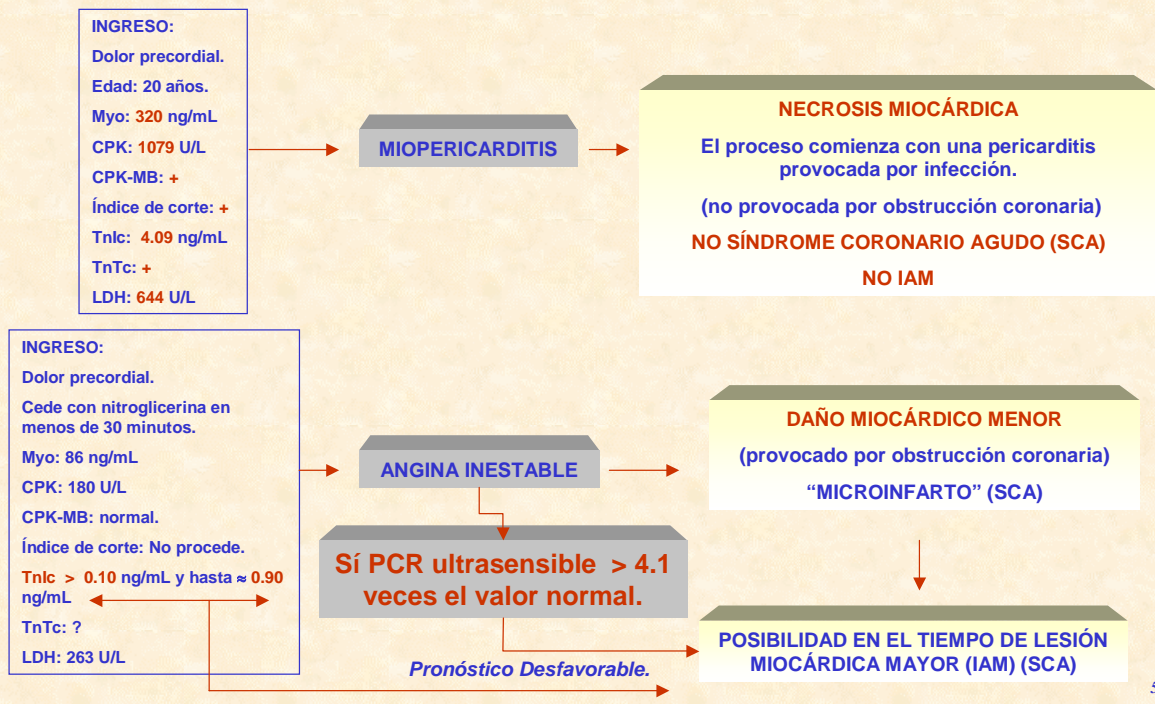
INGRESO:
Dolor precordial.
Edad: 20 años.
Myo: 320 ng/mL
CPK: 1079 U/L
CPK-MB: +
Índice de corte: +
TnIc: 4.09 ng/mL
TnTc: +
LDH: 644 U/L

MIOPERICARDITIS

NECROSIS MIOCÁRDICA
El proceso comienza con una pericarditis provocada por infección.
(no provocada por obstrucción coronaria)
NO SÍNDROME CORONARIO AGUDO (SCA)
NO IAM

INGRESO:
Dolor precordial.
Cede con nitroglicerina en menos de 30 minutos.
Myo: 86 ng/mL
CPK: 180 U/L
CPK-MB: normal.
Índice de corte: No procede.
TnIc > 0.10 ng/mL y hasta ≈ 0.90 ng/mL
TnTc: ?
LDH: 263 U/L

ANGINA INESTABLE

DAÑO MIOCÁRDICO MENOR
(provocado por obstrucción coronaria)
"MICROINFARTO" (SCA)

Sí PCR ultrasensible > 4.1 veces el valor normal.

POSIBILIDAD EN EL TIEMPO DE LESIÓN MIOCÁRDICA MAYOR (IAM) (SCA)

Pronóstico Desfavorable.

5